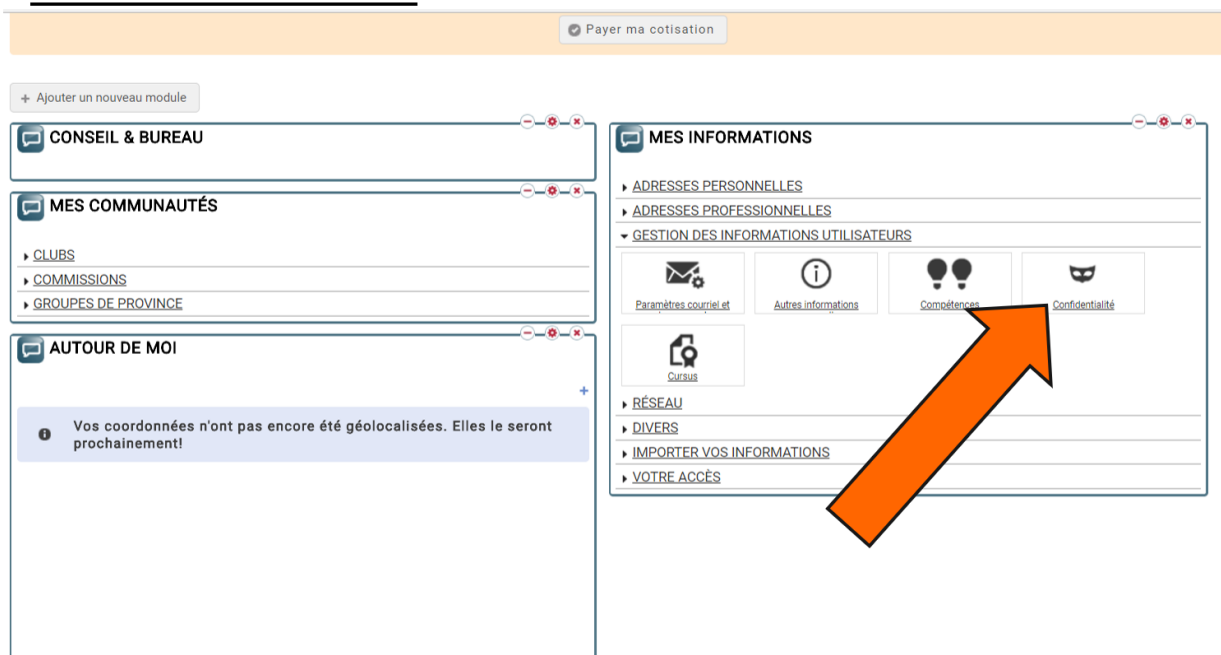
Payer ma cotisation

+ Ajouter un nouveau module

CONSEIL & BUREAU

MES COMMUNAUTÉS

CLUBS
COMMISSIONS
GROUPES DE PROVINCE

AUTOUR DE MOI

+

Vos coordonnées n'ont pas encore été géolocalisées. Elles le seront prochainement!

MES INFORMATIONS

ADRESSES PERSONNELLES
ADRESSES PROFESSIONNELLES
GESTION DES INFORMATIONS UTILISATEURS

Paramètres courriel et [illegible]
Autres informations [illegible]
Compétences
Confidentialité
Cursus

RÉSEAU
DIVERS
IMPORTER VOS INFORMATIONS
VOTRE ACCÈS